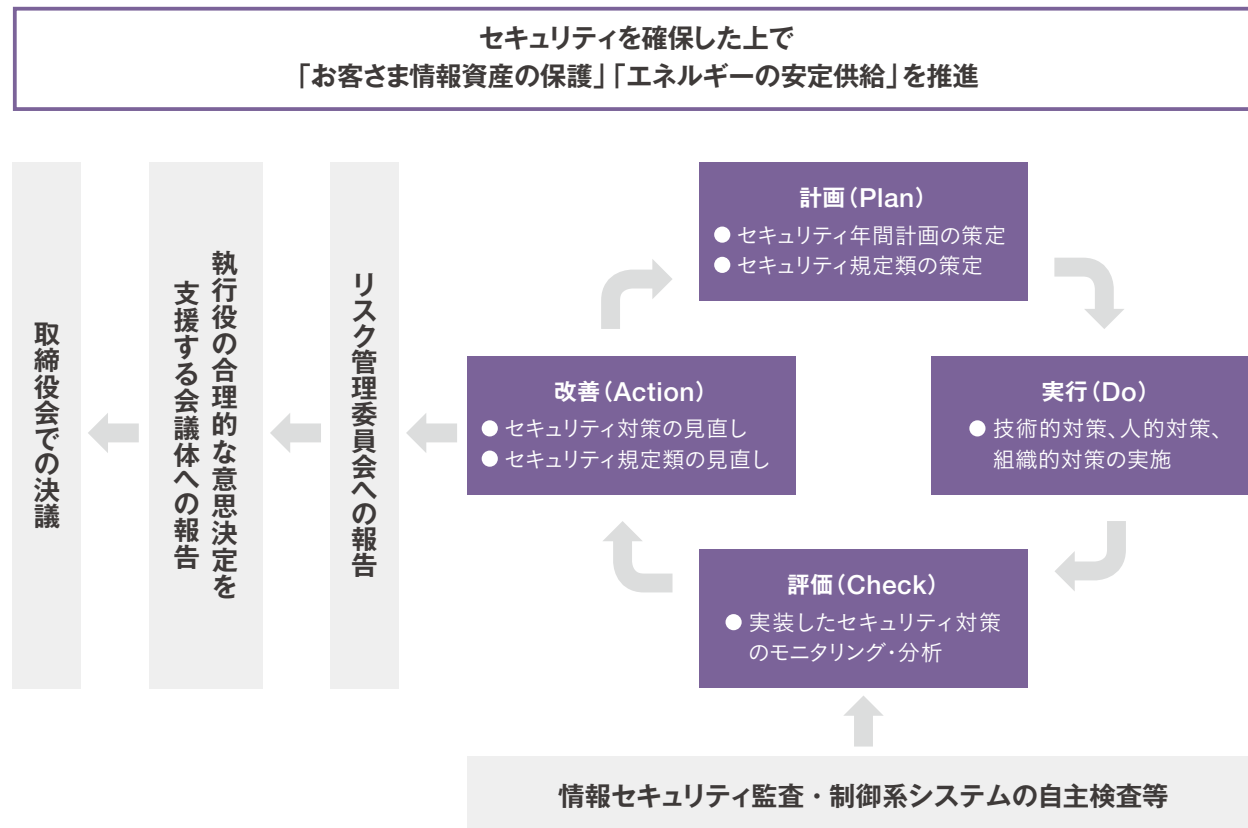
セキュリティを確保した上で
「お客さま情報資産の保護」「エネルギーの安定供給」を推進

計画（Plan）
● セキュリティ年間計画の策定
● セキュリティ規定類の策定

実行（Do）
● 技術的対策、人的対策、組織的対策の実施

評価（Check）
● 実装したセキュリティ対策のモニタリング・分析

改善（Action）
● セキュリティ対策の見直し
● セキュリティ規定類の見直し

リスク管理委員会への報告

執行役の合理的な意思決定を支援する会議体への報告

取締役会での決議

情報セキュリティ監査・制御系システムの自主検査等